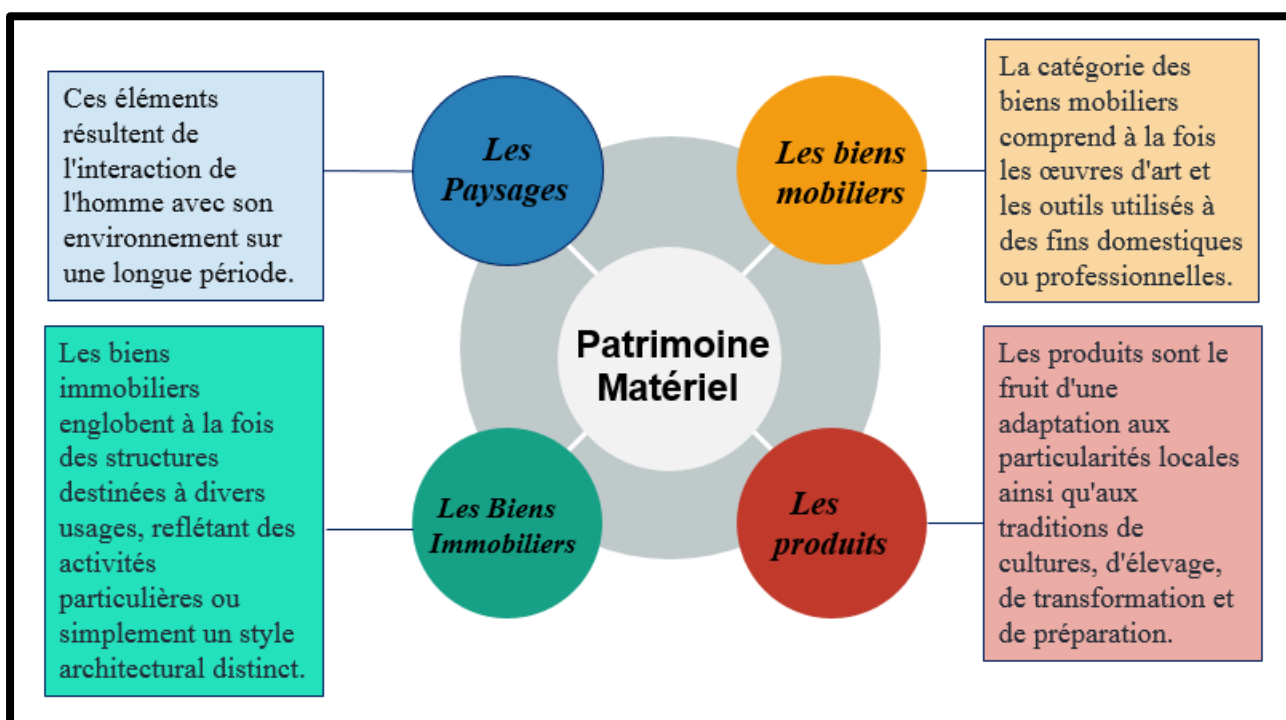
Ces éléments résultent de l'interaction de l'homme avec son environnement sur une longue période.

Les Paysages

Les biens mobiliers

La catégorie des biens mobiliers comprend à la fois les œuvres d'art et les outils utilisés à des fins domestiques ou professionnelles.

Patrimoine Matériel

Les biens immobiliers englobent à la fois des structures destinées à divers usages, reflétant des activités particulières ou simplement un style architectural distinct.

Les Biens Immobiliers

Les produits

Les produits sont le fruit d'une adaptation aux particularités locales ainsi qu'aux traditions de cultures, d'élevage, de transformation et de préparation.